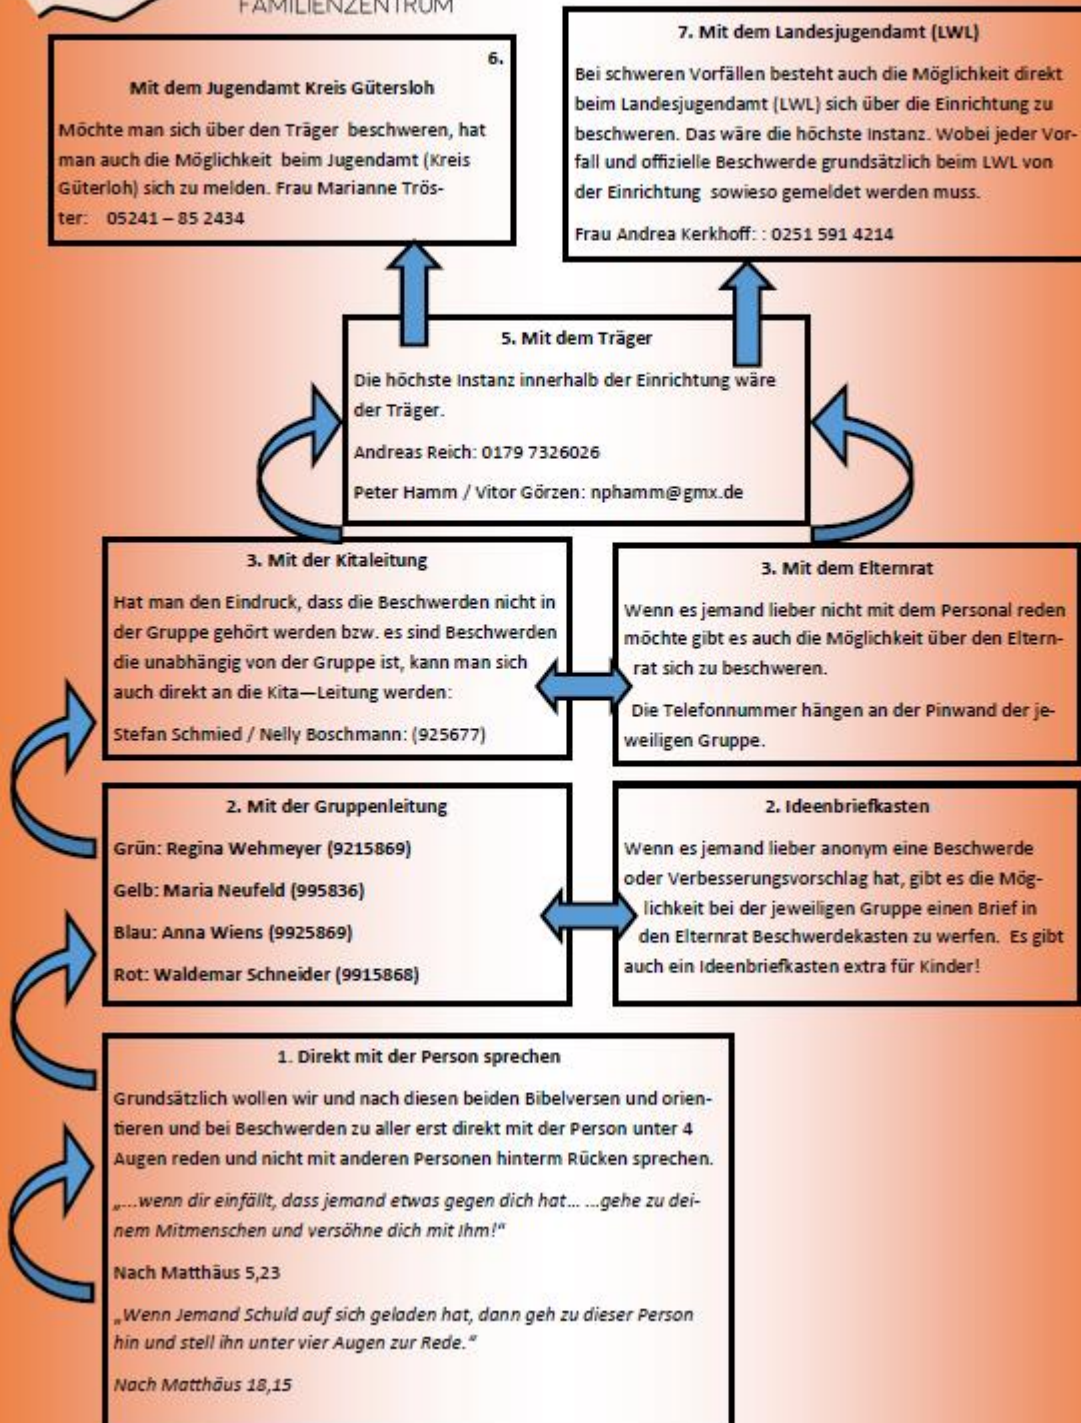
FAMILIENZENTRUM

6.

Mit dem Jugendamt Kreis Gütersloh

Möchte man sich über den Träger beschweren, hat man auch die Möglichkeit beim Jugendamt (Kreis Güterloh) sich zu melden. Frau Marianne Tröster: 05241 – 85 2434

7. Mit dem Landesjugendamt (LWL)

Bei schweren Vorfällen besteht auch die Möglichkeit direkt beim Landesjugendamt (LWL) sich über die Einrichtung zu beschweren. Das wäre die höchste Instanz. Wobei jeder Vorfall und offizielle Beschwerde grundsätzlich beim LWL von der Einrichtung sowieso gemeldet werden muss.

Frau Andrea Kerkhoff: : 0251 591 4214

5. Mit dem Träger

Die höchste Instanz innerhalb der Einrichtung wäre der Träger.

Andreas Reich: 0179 7326026

Peter Hamm / Vitor Görzen: nphamm@gmx.de

3. Mit der Kitaleitung

Hat man den Eindruck, dass die Beschwerden nicht in der Gruppe gehört werden bzw. es sind Beschwerden die unabhängig von der Gruppe ist, kann man sich auch direkt an die Kita—Leitung werden:

Stefan Schmied / Nelly Boschmann: (925677)

3. Mit dem Elternrat

Wenn es jemand lieber nicht mit dem Personal reden möchte gibt es auch die Möglichkeit über den Elternrat sich zu beschweren.

Die Telefonnummer hängen an der Pinwand der jeweiligen Gruppe.

2. Mit der Gruppenleitung

Grün: Regina Wehmeyer (9215869)

Gelb: Maria Neufeld (995836)

Blau: Anna Wiens (9925869)

Rot: Waldemar Schneider (9915868)

2. Ideenbriefkasten

Wenn es jemand lieber anonym eine Beschwerde oder Verbesserungsvorschlag hat, gibt es die Möglichkeit bei der jeweiligen Gruppe einen Brief in den Elternrat Beschwerdekasten zu werfen. Es gibt auch ein Ideenbriefkasten extra für Kinder!

1. Direkt mit der Person sprechen

Grundsätzlich wollen wir und nach diesen beiden Bibelversen und orientieren und bei Beschwerden zu aller erst direkt mit der Person unter 4 Augen reden und nicht mit anderen Personen hinterm Rücken sprechen.

„...wenn dir einfällt, dass jemand etwas gegen dich hat… ...gehe zu deinem Mitmenschen und versöhne dich mit Ihm!“

Nach Matthäus 5,23

„Wenn Jemand Schuld auf sich geladen hat, dann geh zu dieser Person hin und stell ihn unter vier Augen zur Rede.“

Nach Matthäus 18,15